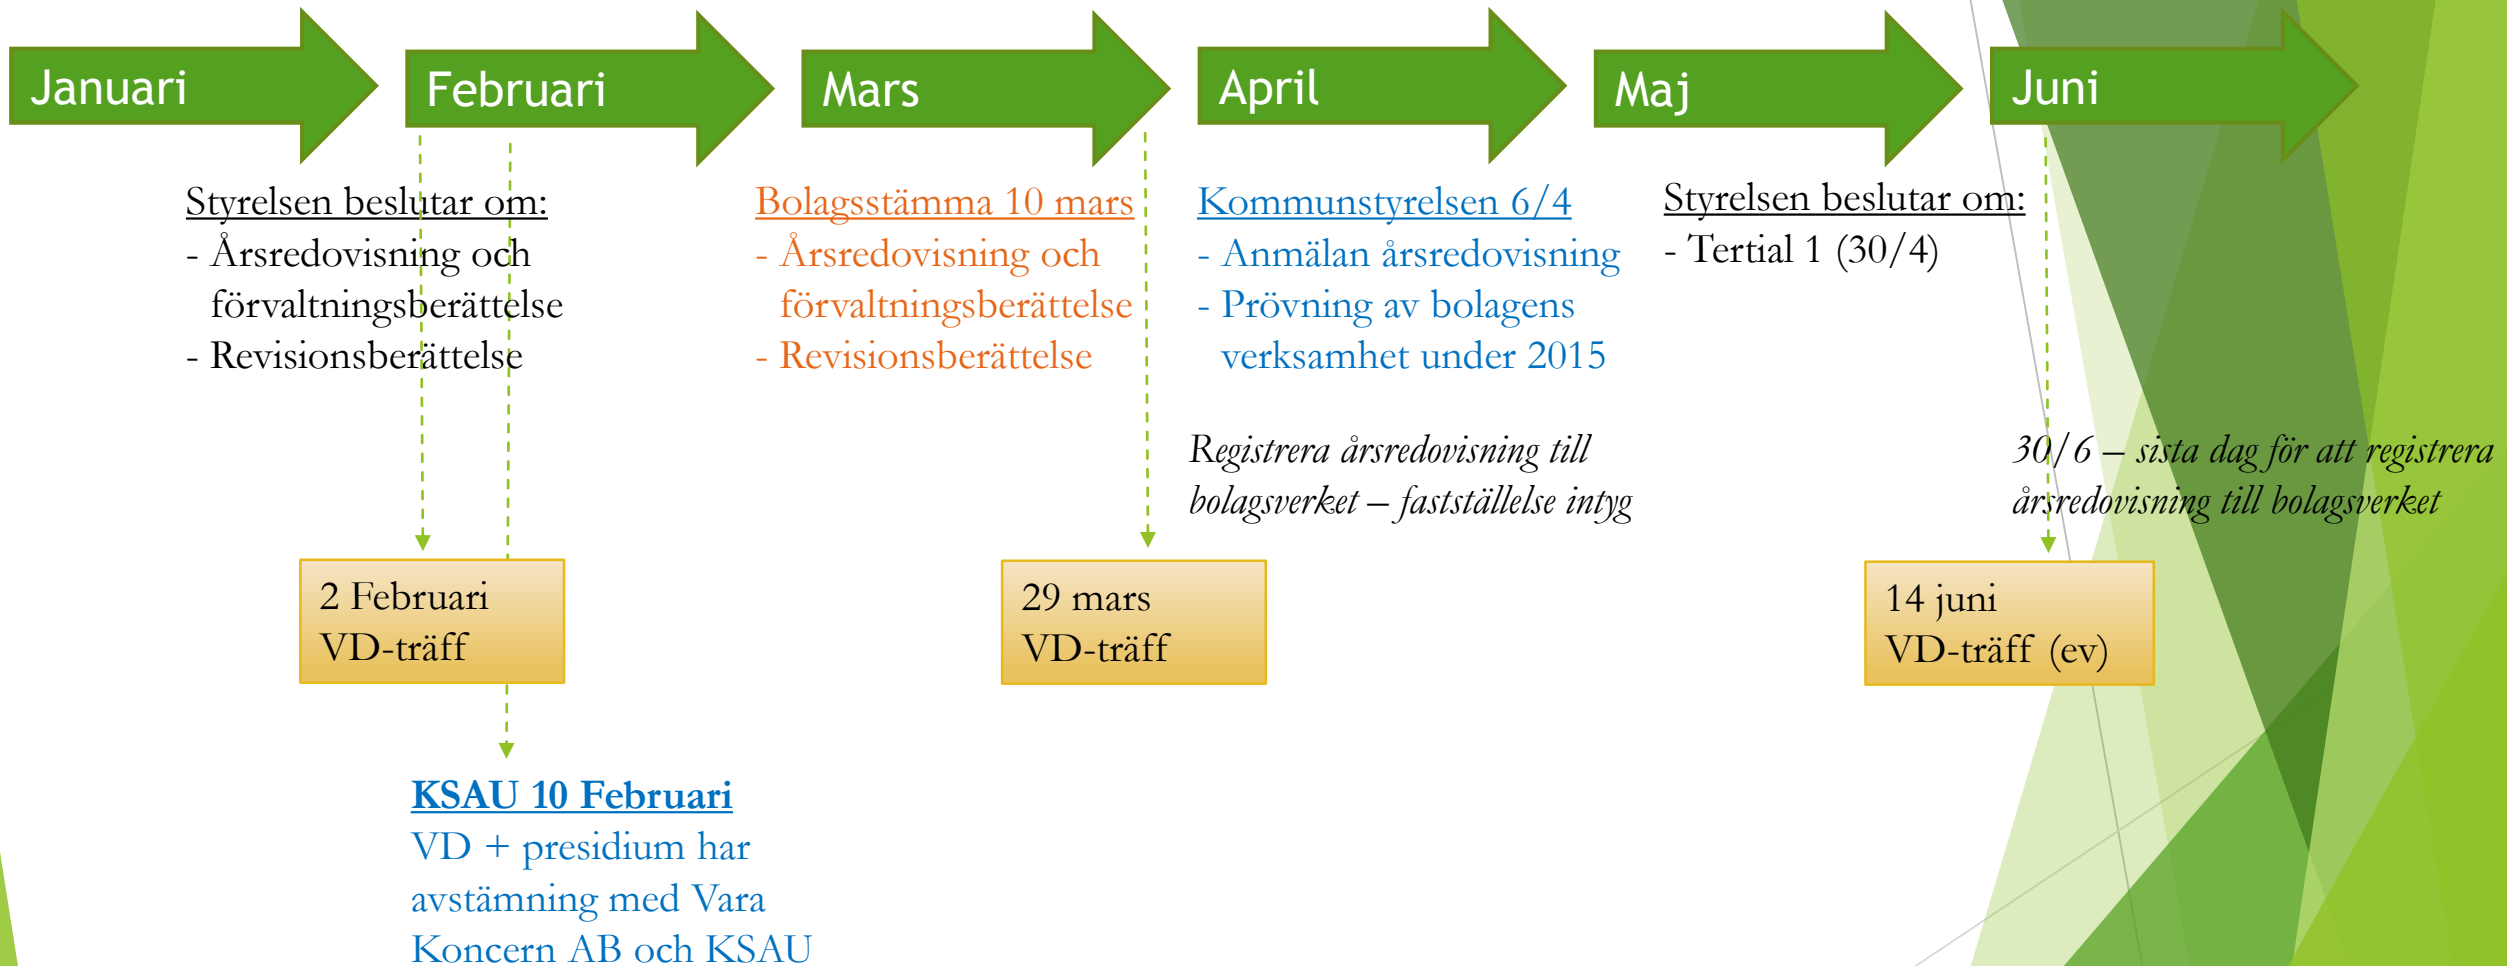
Januari

Februari

Mars

April

Maj

Juni

Styrelsen beslutar om:
- Årsredovisning och förvaltningsberättelse
- Revisionsberättelse

Bolagsstämma 10 mars
- Årsredovisning och förvaltningsberättelse
- Revisionsberättelse

Kommunstyrelsen 6/4
- Anmälan årsredovisning
- Prövning av bolagens verksamhet under 2015

Styrelsen beslutar om:
- Tertial 1 (30/4)

Registrera årsredovisning till bolagsverket – fastställelse intyg

30/6 – sista dag för att registrera årsredovisning till bolagsverket

2 Februari
VD-träff

29 mars
VD-träff

14 juni
VD-träff (ev)

KSAU 10 Februari
VD + presidium har avstämning med Vara Koncern AB och KSAU